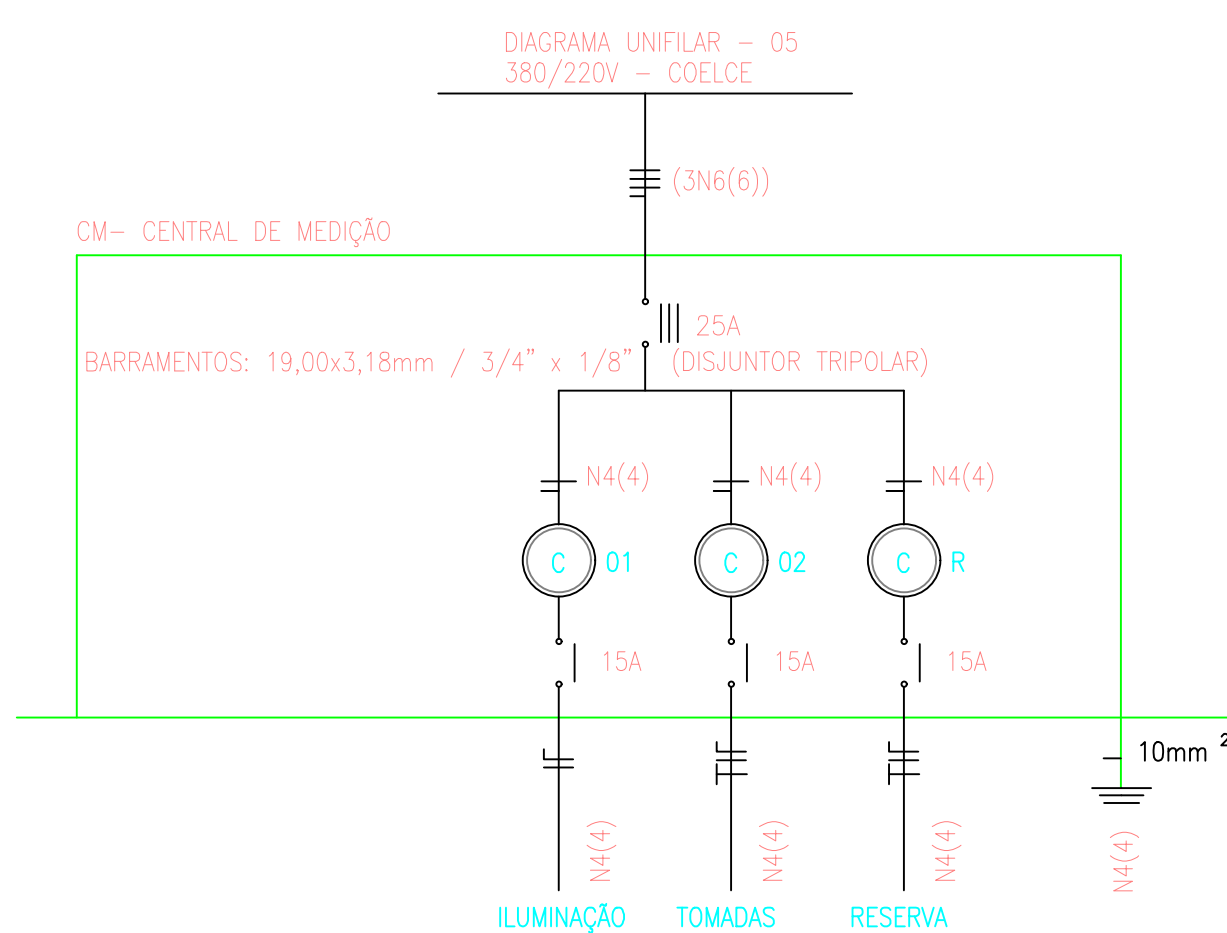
DIAGRAMA UNIFILAR – 05
380/220V – COELCE

(3N6(6))

CM– CENTRAL DE MEDIÇÃO

25A

BARRAMENTOS: 19,00x3,18mm / 3/4" x 1/8"

(DISJUNTOR TRIPOLAR)

N4(4)
N4(4)
N4(4)

C 01
C 02
C R

15A
15A
15A

10mm $^2$

N4(4)
N4(4)
N4(4)
N4(4)

ILUMINAÇÃO
TOMADAS
RESERVA